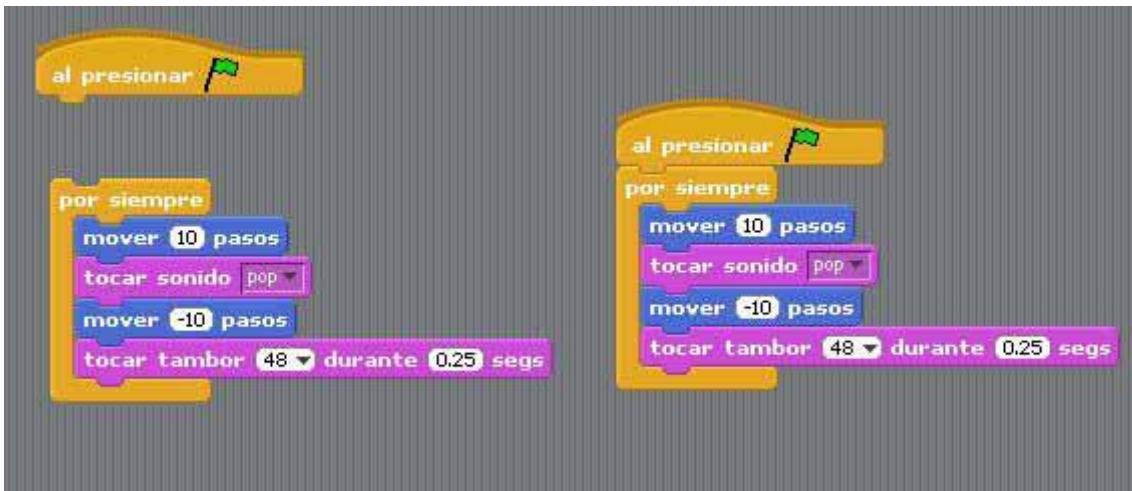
al presionar

por siempre
mover 10 pasos
tocar sonido pop
mover -10 pasos
tocar tambor 48 durante 0.25 segs

al presionar
por siempre
mover 10 pasos
tocar sonido pop
mover -10 pasos
tocar tambor 48 durante 0.25 segs